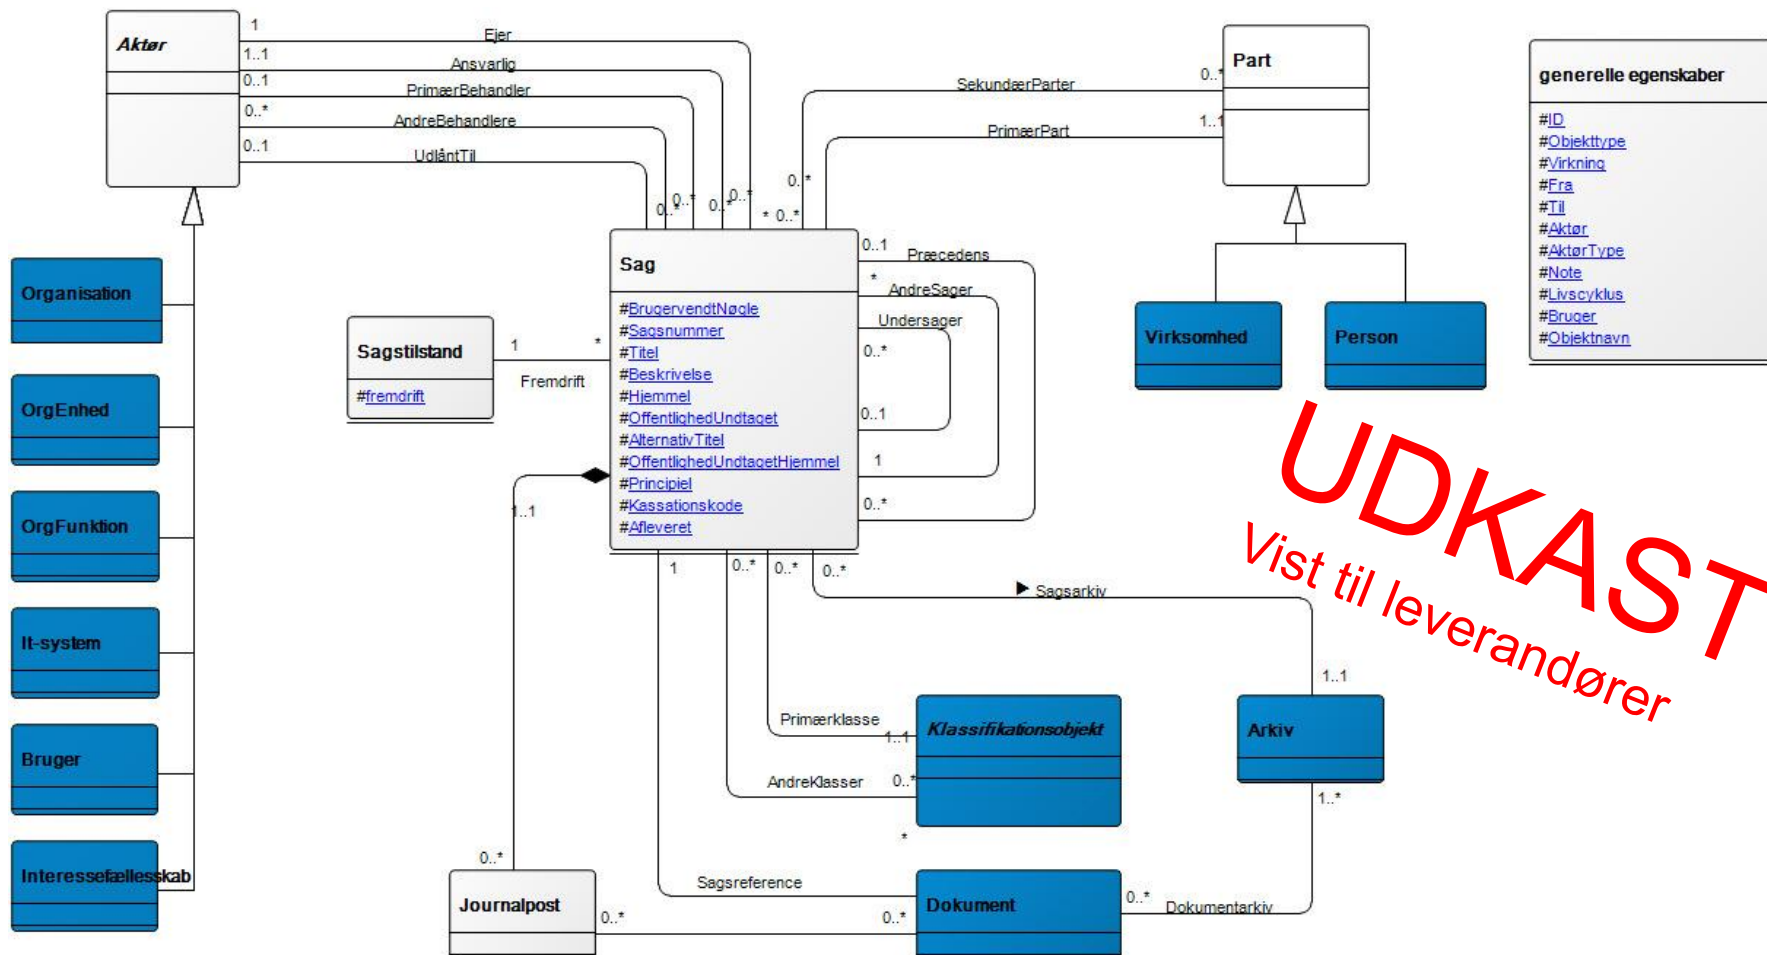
Aktør

1
1..1
0..1
0..*
0..1

Ejer
Ansvarlig
PrimærBehandler
AndreBehandlere
UdlåntTil

0..* 0..* 0..* 0..* * 0..* 0..*

Part

0..*
1..1

SekunderParter
PrimærPart

generelle egenskaber

#ID
#Objekttype
#Virkning
#Fra
#Til
#Aktør
#AktørType
#Note
#Livscyklus
#Bruger
#Objektnavn

Organisation

OrgEnhed

OrgFunktion

It-system

Bruger

Interessefællesskab

Sagstilstand

#fremdrift

1
*
Fremdrift

Sag

#BrugervendtNøgle
#Sagsnummer
#Titel
#Beskrivelse
#Hjemmel
#OffentlighedUndtaget
#AlternativTitel
#OffentlighedUndtagetHjemmel
#Principiel
#Kassationskode
#Afleveret

0..1
Præcedens
*
AndreSager
Undersager
0..*
0..1
1
0..*

Virksomhed

Person

UDKAST
Vist til leverandører

1..1

1
0..*
0..*
0..*

Sagsarkiv

1..1

Primærklasse
1..1

Klassifikationsobjekt

AndreKlasser
0..*

*

Arkiv

1..*

0..*

Journalpost

Sagsreference

Dokument

0..*
Dokumentarkiv

0..*
0..*